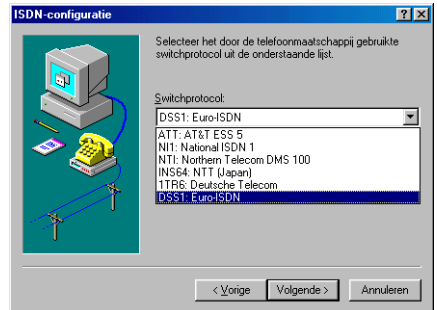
ISDN-configuratie

?
X

Selecteer het door de telefoonmaatschappij gebruikte switchprotocol uit de onderstaande lijst.

Switchprotocol:

DSS1: Euro-ISDN

ATT: AT&T ESS 5
NI1: National ISDN 1
NTI: Northern Telecom DMS 100
INS64: NTT (Japan)
1TR6: Deutsche Telecom
DSS1: Euro-ISDN

< Vorige
Volgende >
Annuleren